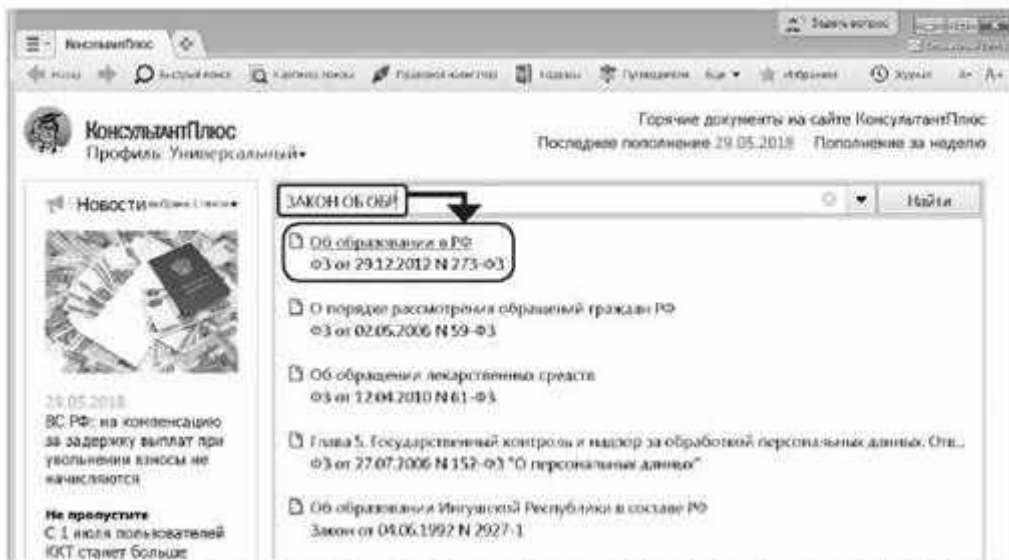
КонсультантПлюс

Задать вопрос

Назад | Быстрый поиск | Карточка поиска | Правовой навигатор | Кодексы | Путеводители | Все | Избранное | Журнал | A- | A+

КонсультантПлюс
Профиль: Универсальный▾

Горячие документы на сайте КонсультантПлюс
Последнее пополнение 29.05.2018 Пополнение за неделю

Новости

29.05.2018
ВС РФ: на компенсацию за задержку выплат при увольнении взносы не начисляются

Не пропустите
С 1 июля пользователей ККТ станет больше

ЗАКОН ОБ ОБР

Найти

Об образовании в РФ
ФЗ от 29.12.2012 N 273-ФЗ

О порядке рассмотрения обращений граждан РФ
ФЗ от 02.05.2006 N 59-ФЗ

Об обращении лекарственных средств
ФЗ от 12.04.2010 N 61-ФЗ

Глава 5. Государственный контроль и надзор за обработкой персональных данных. Отв...
ФЗ от 27.07.2006 N 152-ФЗ "О персональных данных"

Об образовании Ингушской Республики в составе РФ
Закон от 04.06.1992 N 2927-1